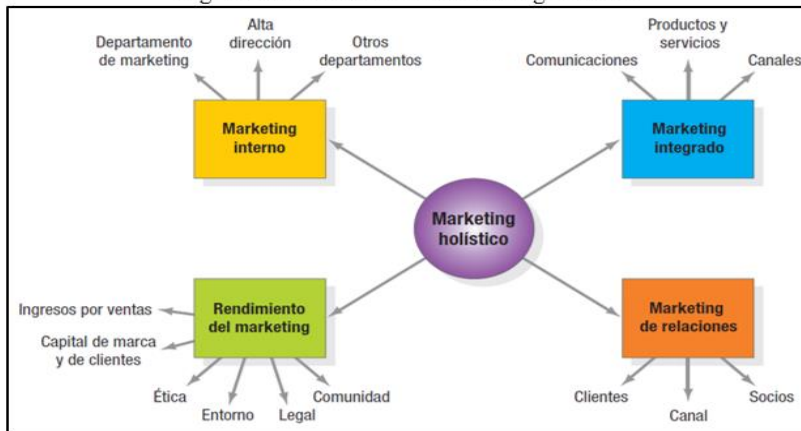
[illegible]

Departamento de marketing

Alta dirección

Otros departamentos

Marketing interno

Productos y servicios

Comunicaciones

Canales

Marketing integrado

Marketing holístico

Ingresos por ventas

Capital de marca y de clientes

Rendimiento del marketing

Ética

Entorno

Legal

Comunidad

Marketing de relaciones

Clientes

Canal

Socios